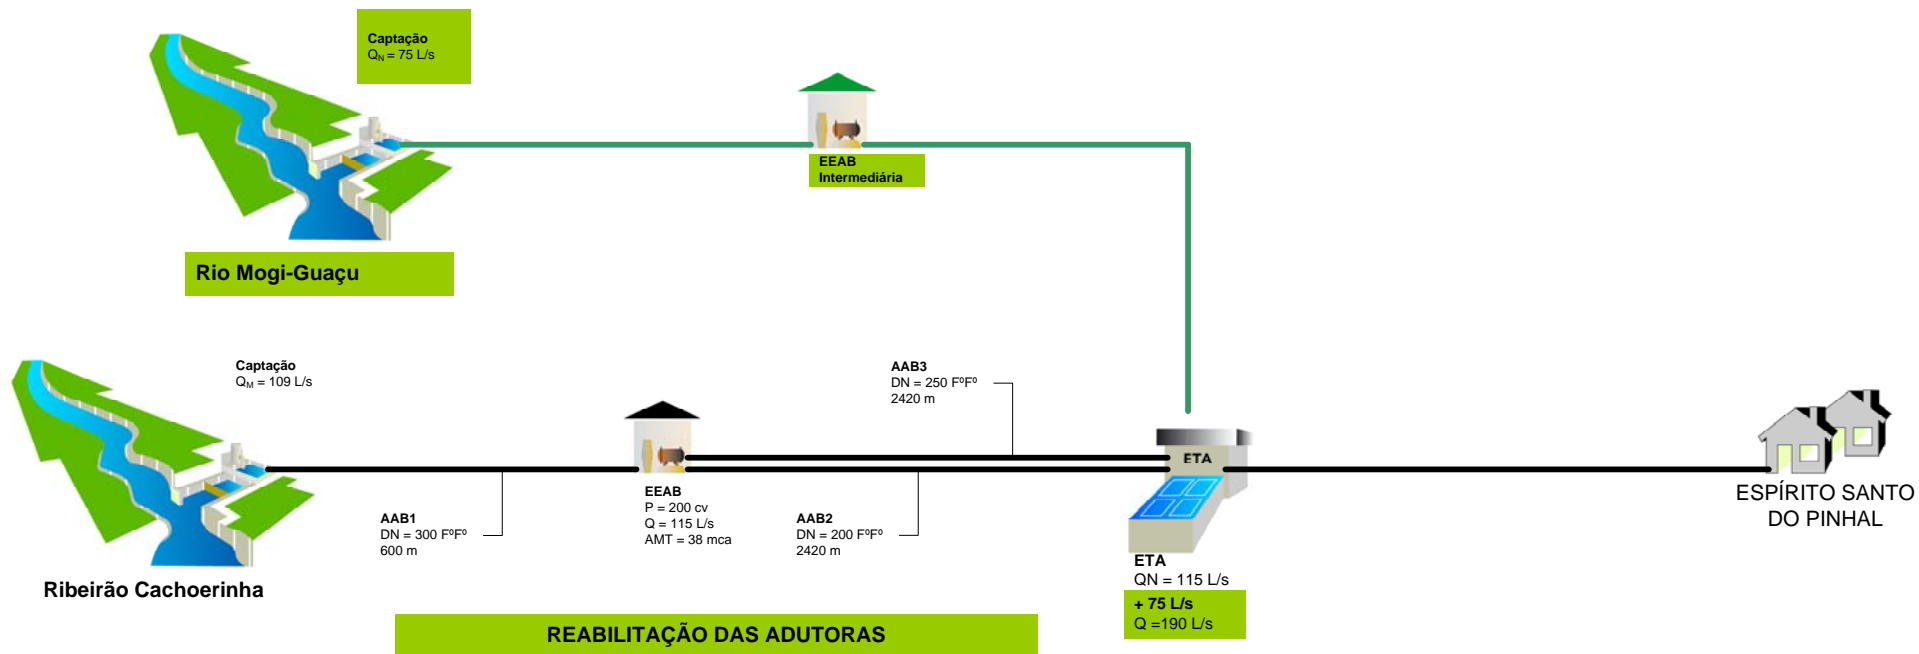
Captação
$Q_N$ = 75 L/s

EEAB
Intermediária

Rio Mogi-Guaçu

Captação
$Q_M$ = 109 L/s

AAB3
DN = 250 FºFº
2420 m

ETA

ESPÍRITO SANTO DO PINHAL

AAB1
DN = 300 FºFº
600 m

EEAB
P = 200 cv
Q = 115 L/s
AMT = 38 mca

AAB2
DN = 200 FºFº
2420 m

ETA
QN = 115 L/s
+ 75 L/s
Q =190 L/s

Ribeirão Cachoerinha

REABILITAÇÃO DAS ADUTORAS